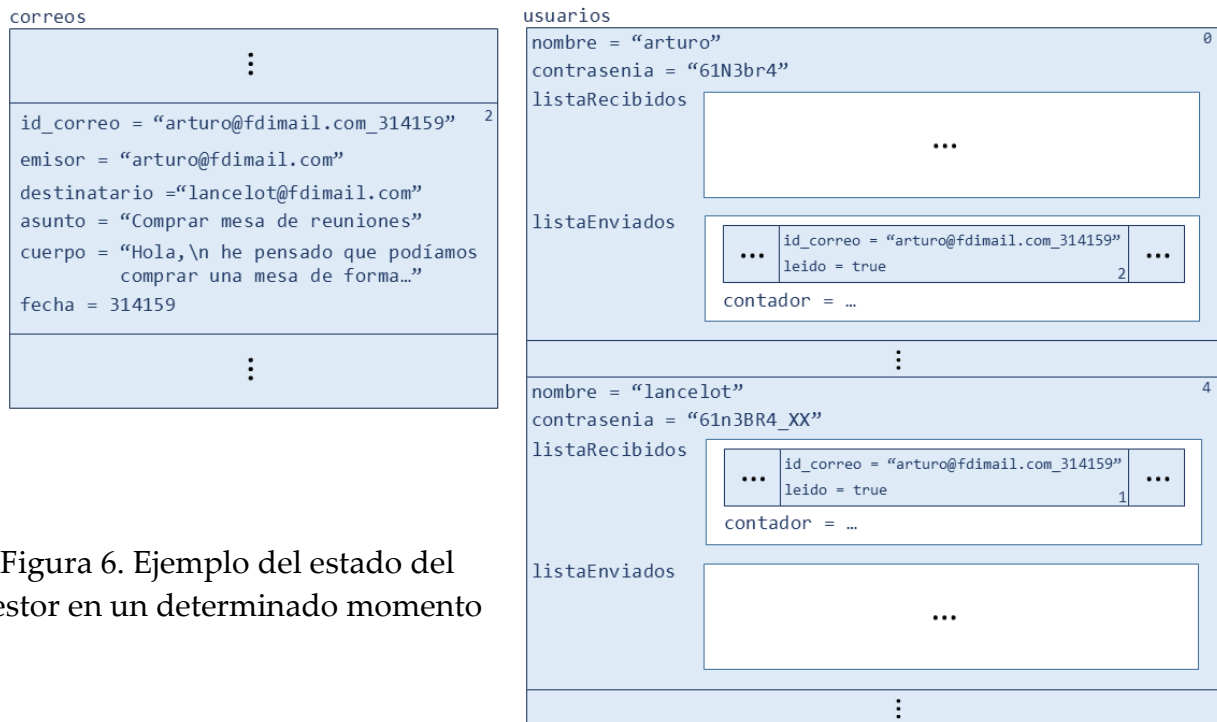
correos

⋮

id_correo = "arturo@fdimail.com_314159" 2

emisor = "arturo@fdimail.com"

destinatario ="lancelot@fdimail.com"

asunto = "Comprar mesa de reuniones"

cuerpo = "Hola,\n he pensado que podíamos comprar una mesa de forma…"

fecha = 314159

⋮

Figura 6. Ejemplo del estado del estor en un determinado momento

usuarios

nombre = "arturo" 0

contrasenia = "61N3br4"

listaRecibidos

…

listaEnviados

… id_correo = "arturo@fdimail.com_314159" leido = true 2 …

contador = …

⋮

nombre = "lancelot" 4

contrasenia = "61n3BR4_XX"

listaRecibidos

… id_correo = "arturo@fdimail.com_314159" leido = true 1 …

contador = …

listaEnviados

…

⋮